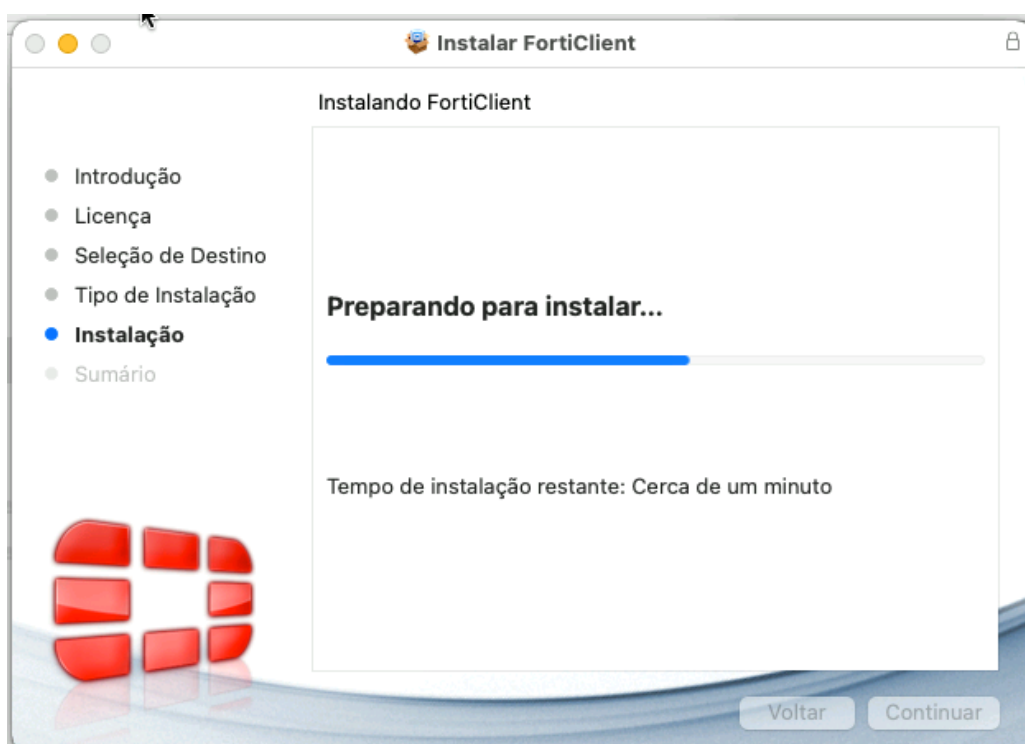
Instalar FortiClient

Instalando FortiClient

Introdução
Licença
Seleção de Destino
Tipo de Instalação
Instalação
Sumário

Preparando para instalar...

Tempo de instalação restante: Cerca de um minuto

Voltar
Continuar